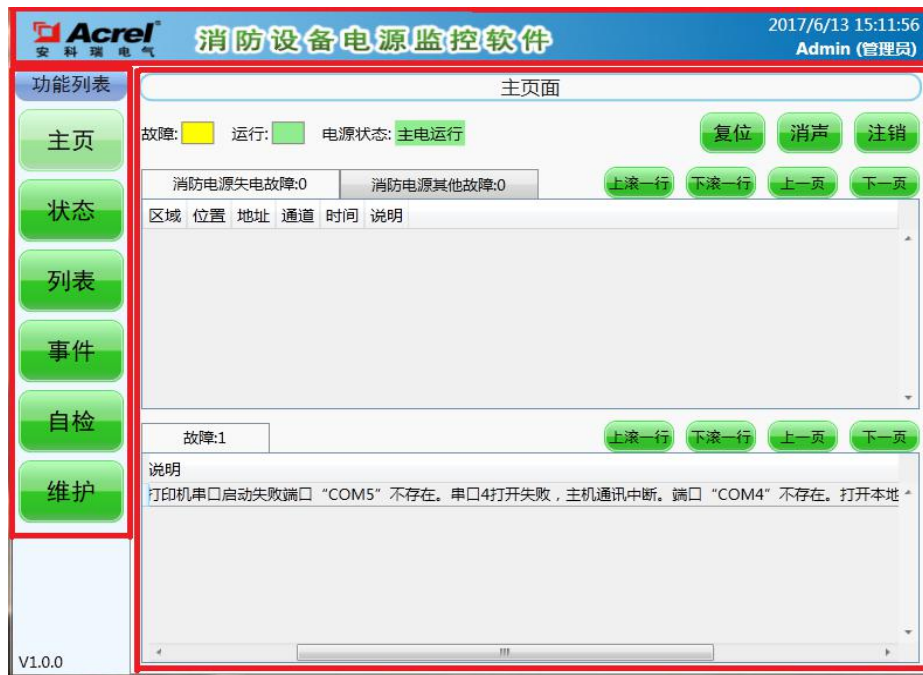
Acrel
安 科 瑞 电 气

消防设备电源监控软件

2017/6/13 15:11:56
Admin (管理员)

功能列表

主页

状态

列表

事件

自检

维护

V1.0.0

主页面

故障: 运行: 电源状态: 主电运行

复位 消声 注销

消防电源失电故障:0 消防电源其他故障:0

上滚一行 下滚一行 上一页 下一页

| 区域 | 位置 | 地址 | 通道 | 时间 | 说明 |
|---|---|---|---|---|---|

故障:1

上滚一行 下滚一行 上一页 下一页

说明
打印机串口启动失败端口“COM5”不存在。串口4打开失败，主机通讯中断。端口“COM4”不存在。打开本地